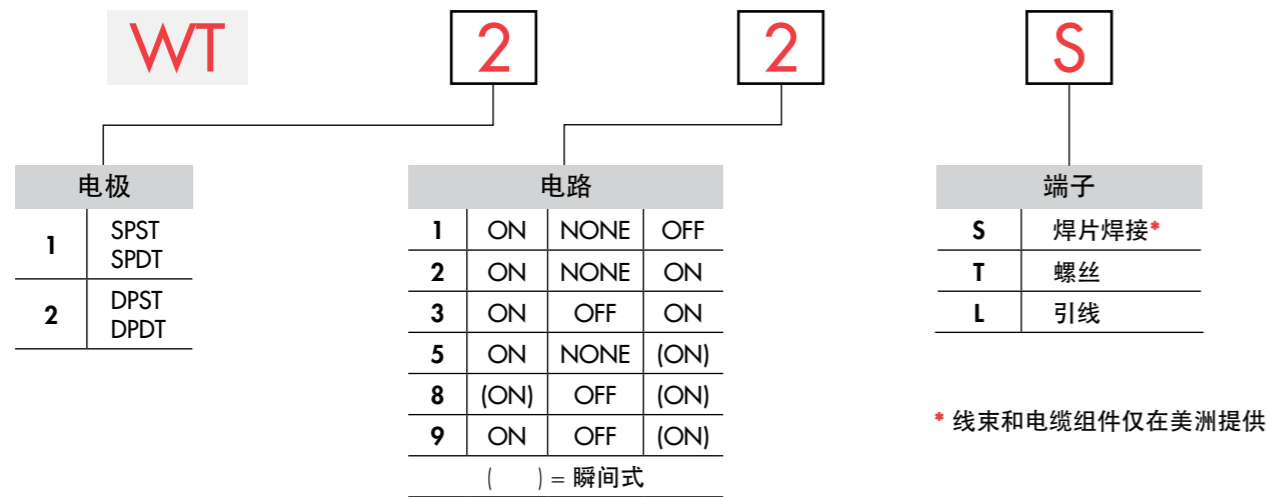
WT

2

2

S

| 电极 | |
|---|---|
| 1 | SPST SPDT |
| 2 | DPST DPDT |

| 电路 | | | |
|---|---|---|---|
| 1 | ON | NONE | OFF |
| 2 | ON | NONE | ON |
| 3 | ON | OFF | ON |
| 5 | ON | NONE | (ON) |
| 8 | (ON) | OFF | (ON) |
| 9 | ON | OFF | (ON) |

(   ) = 瞬间式

| 端子 | |
|---|---|
| S | 焊片焊接* |
| T | 螺丝 |
| L | 引线 |

* 线束和电缆组件仅在美洲提供